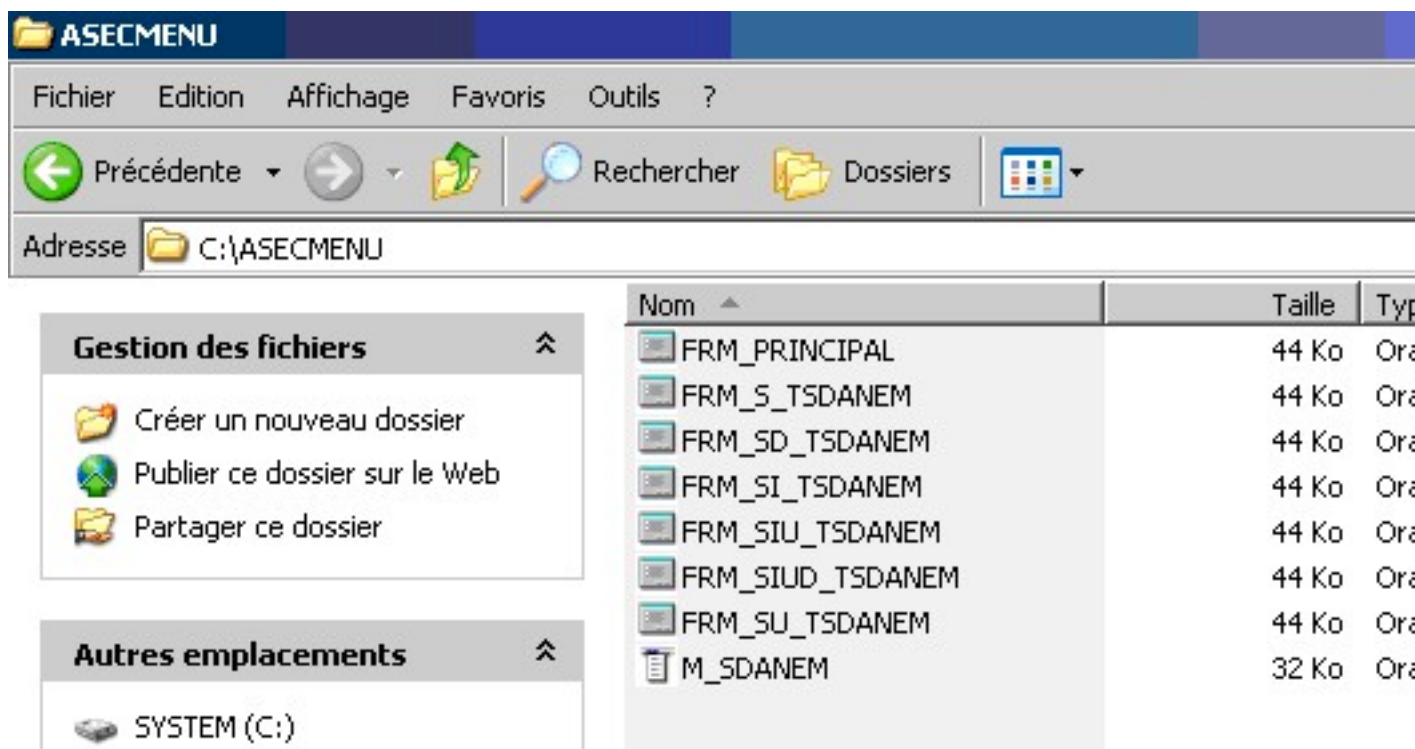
ASECMENU

Fichier Edition Affichage Favoris Outils ?

Précédente Rechercher Dossiers

Adresse C:\ASECMENU

Gestion des fichiers

Créer un nouveau dossier
Publier ce dossier sur le Web
Partager ce dossier

Autres emplacements

SYSTEM (C:)

| Nom | Taille | Typ |
|---|---|---|
| FRM_PRINCIPAL | 44 Ko | Ora |
| FRM_S_TSDANEM | 44 Ko | Ora |
| FRM_SD_TSDANEM | 44 Ko | Ora |
| FRM_SI_TSDANEM | 44 Ko | Ora |
| FRM_SIU_TSDANEM | 44 Ko | Ora |
| FRM_SIUD_TSDANEM | 44 Ko | Ora |
| FRM_SU_TSDANEM | 44 Ko | Ora |
| M_SDANEM | 32 Ko | Ora |